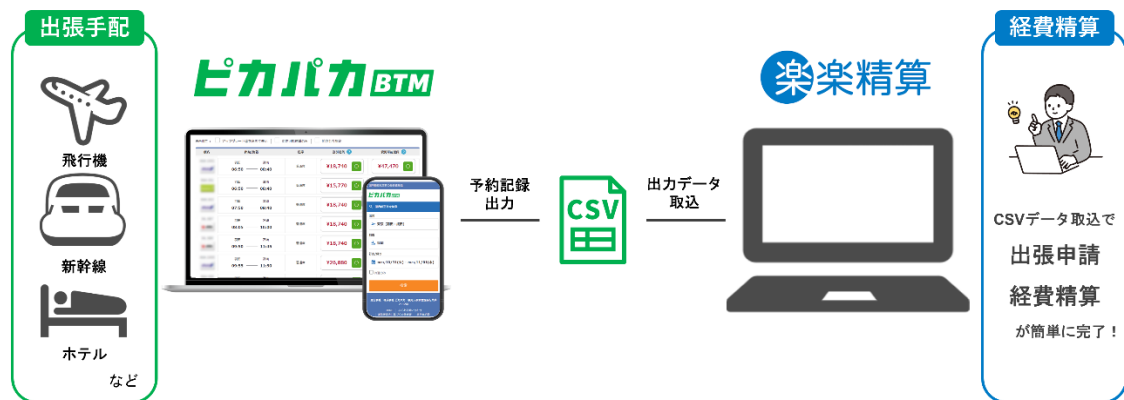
出張手配

飛行機

新幹線

ホテル

など

ピカパカBTM

¥15,740
¥17,470
¥15,770
¥15,740
¥18,740
¥18,740
¥20,880

ピカパカBTM

予約記録出力

CSV

出力データ取込

楽楽精算

経費精算

CSVデータ取込で

出張申請

経費精算

が簡単に完了！